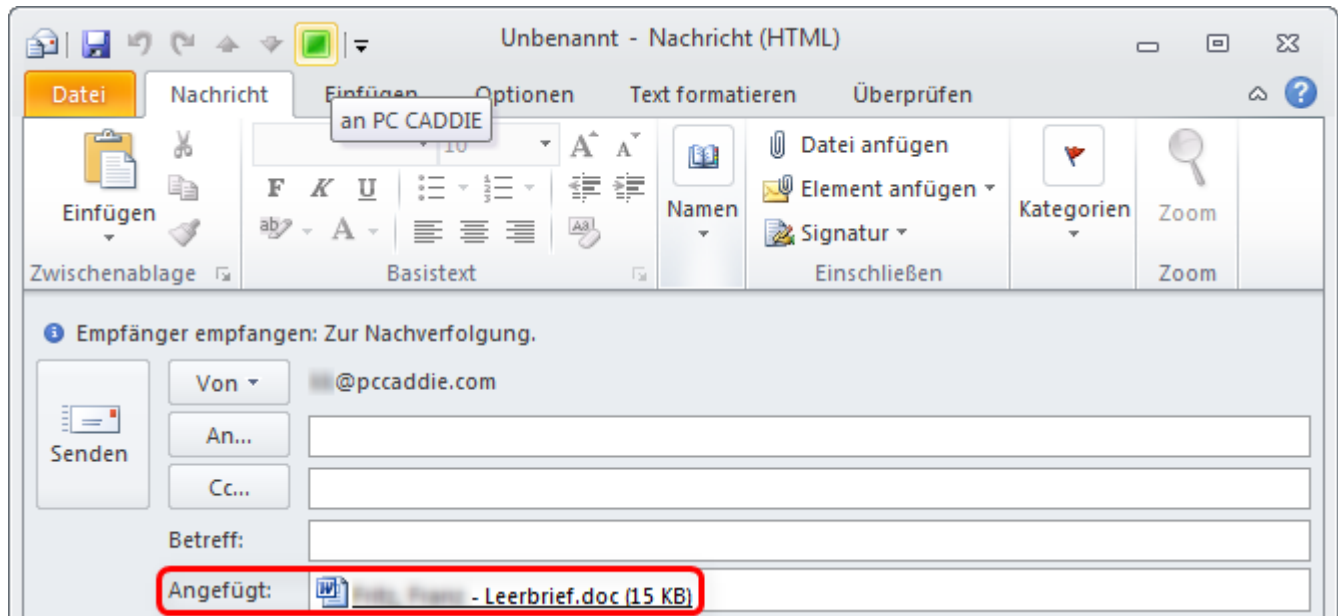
Unbenannt - Nachricht (HTML)

Datei Nachricht Einfügen Optionen Text formatieren Überprüfen

an PC CADDIE

Einfügen

Zwischenablage

10

F K U

Basistext

Namen

Datei anfügen

Element anfügen

Signatur

Einschließen

Kategorien

Zoom

Zoom

Empfänger empfangen: Zur Nachverfolgung.

Senden

Von

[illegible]@pccaddie.com

An...

Cc...

Betreff:

Angefügt: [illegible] - Leerbrief.doc (15 KB)